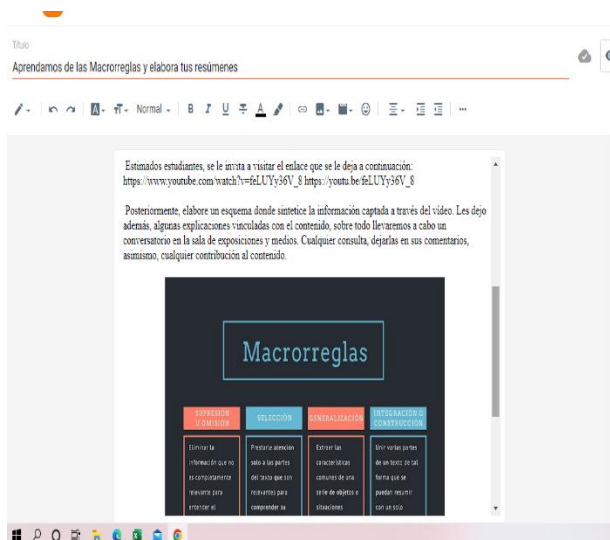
Título

Aprendamos de las Macrorreglas y elabora tus resúmenes

Normal

Estimados estudiantes, se le invita a visitar el enlace que se le deja a continuación: https://www.youtube.com/watch?v=feLUYy36V_8 https://youtu.be/feLUYy36V_8

Posteriormente, elabore un esquema donde sintetice la información captada a través del vídeo. Les dejo además, algunas explicaciones vinculadas con el contenido, sobre todo llevaremos a cabo un conversatorio en la sala de exposiciones y medios. Cualquier consulta, dejarlas en sus comentarios, asimismo, cualquier contribución al contenido.

Macrorreglas

| SUPRESIÓN U OMISIÓN | SELECCIÓN | GENERALIZACIÓN | INTEGRACIÓN O CONSTRUCCIÓN |
|---|---|---|---|
| Eliminar la información que no es completamente relevante para entender el | Prestar atención solo a las partes del texto que son relevantes para comprender la | Extraer las características comunes de una serie de objetos o situaciones | Unir varias partes de un texto de tal forma que se puedan resumir con un solo |